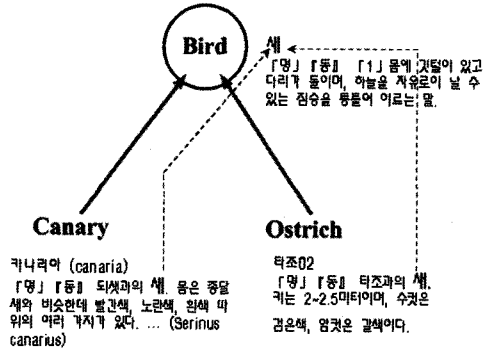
Bird

새
「명」『동』「1」몸에 깃털이 있고 다리가 둘이며, 하늘을 자유로이 날 수 있는 짐승을 통틀어 이르는 말.

Canary

카나리아 (canaria)
「명」『동』되샛과의 새. 몸은 종달새와 비슷한데 빨간색, 노란색, 흰색 따위의 여러 가지가 있다. ... (Serinus canarius)

Ostrich

타조02
「명」『동』타조과의 새. 키는 2~2.5미터이며, 수컷은 검은색, 암컷은 갈색이다.